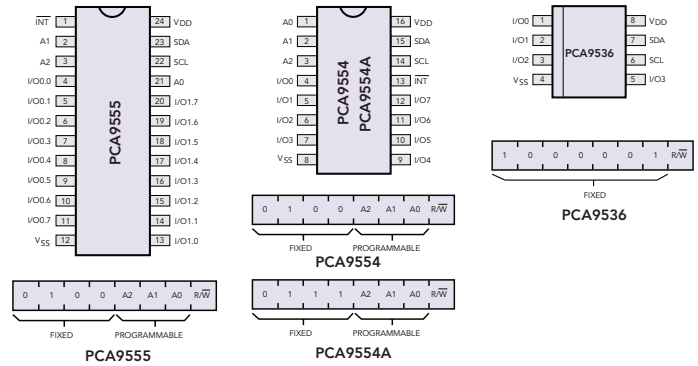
$\overline{INT}$ 1
A1 2
A2 3
I/O0.0 4
I/O0.1 5
I/O0.2 6
I/O0.3 7
I/O0.4 8
I/O0.5 9
I/O0.6 10
I/O0.7 11
$V_{SS}$ 12
PCA9555
24 VDD
23 SDA
22 SCL
21 A0
20 I/O1.7
19 I/O1.6
18 I/O1.5
17 I/O1.4
16 I/O1.3
15 I/O1.2
14 I/O1.1
13 I/O1.0

| 0 | 1 | 0 | 0 | A2 | A1 | A0 | R/$\overline{W}$ |
|---|---|---|---|---|---|---|---|

FIXED PROGRAMMABLE
PCA9555

A0 1
A1 2
A2 3
I/O0 4
I/O1 5
I/O2 6
I/O3 7
$V_{SS}$ 8
PCA9554
PCA9554A
16 VDD
15 SDA
14 SCL
13 $\overline{INT}$
12 I/O7
11 I/O6
10 I/O5
9 I/O4

| 0 | 1 | 0 | 0 | A2 | A1 | A0 | R/$\overline{W}$ |
|---|---|---|---|---|---|---|---|

FIXED PROGRAMMABLE
PCA9554

| 0 | 1 | 1 | 1 | A2 | A1 | A0 | R/$\overline{W}$ |
|---|---|---|---|---|---|---|---|

FIXED PROGRAMMABLE
PCA9554A

I/O0 1
I/O1 2
I/O2 3
$V_{SS}$ 4
PCA9536
8 VDD
7 SDA
6 SCL
5 I/O3

| 1 | 0 | 0 | 0 | 0 | 0 | 1 | R/$\overline{W}$ |
|---|---|---|---|---|---|---|---|

FIXED
PCA9536